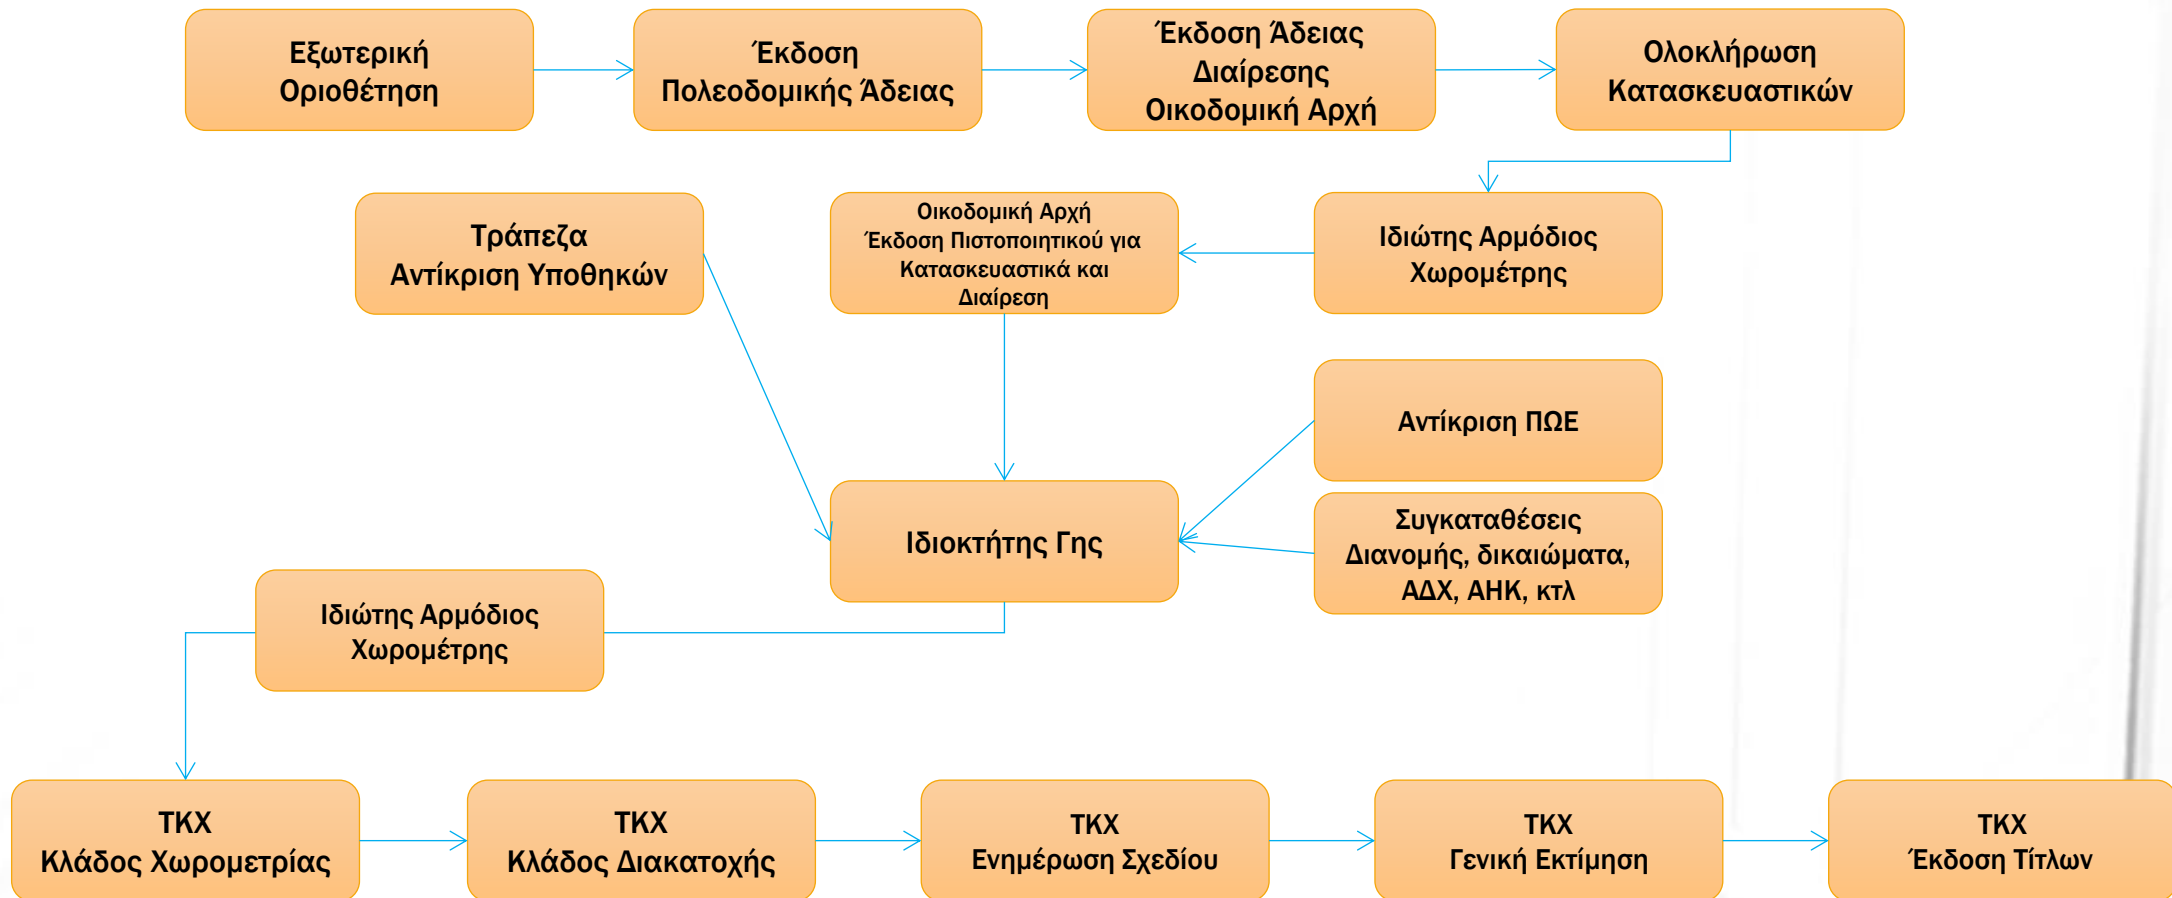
Εξωτερική Οριοθέτηση

Έκδοση Πολεοδομικής Άδειας

Έκδοση Άδειας Διαίρεσης Οικοδομική Αρχή

Ολοκλήρωση Κατασκευαστικών

Τράπεζα Αντίκριση Υποθηκών

Οικοδομική Αρχή Έκδοση Πιστοποιητικού για Κατασκευαστικά και Διαίρεση

Ιδιώτης Αρμόδιος Χωρομέτρης

Αντίκριση ΠΩΕ

Ιδιοκτήτης Γης

Συγκαταθέσεις Διανομής, δικαιώματα, ΑΔΧ, ΑΗΚ, κτλ

Ιδιώτης Αρμόδιος Χωρομέτρης

ΤΚΧ Κλάδος Χωρομετρίας

ΤΚΧ Κλάδος Διακατοχής

ΤΚΧ Ενημέρωση Σχεδίου

ΤΚΧ Γενική Εκτίμηση

ΤΚΧ Έκδοση Τίτλων